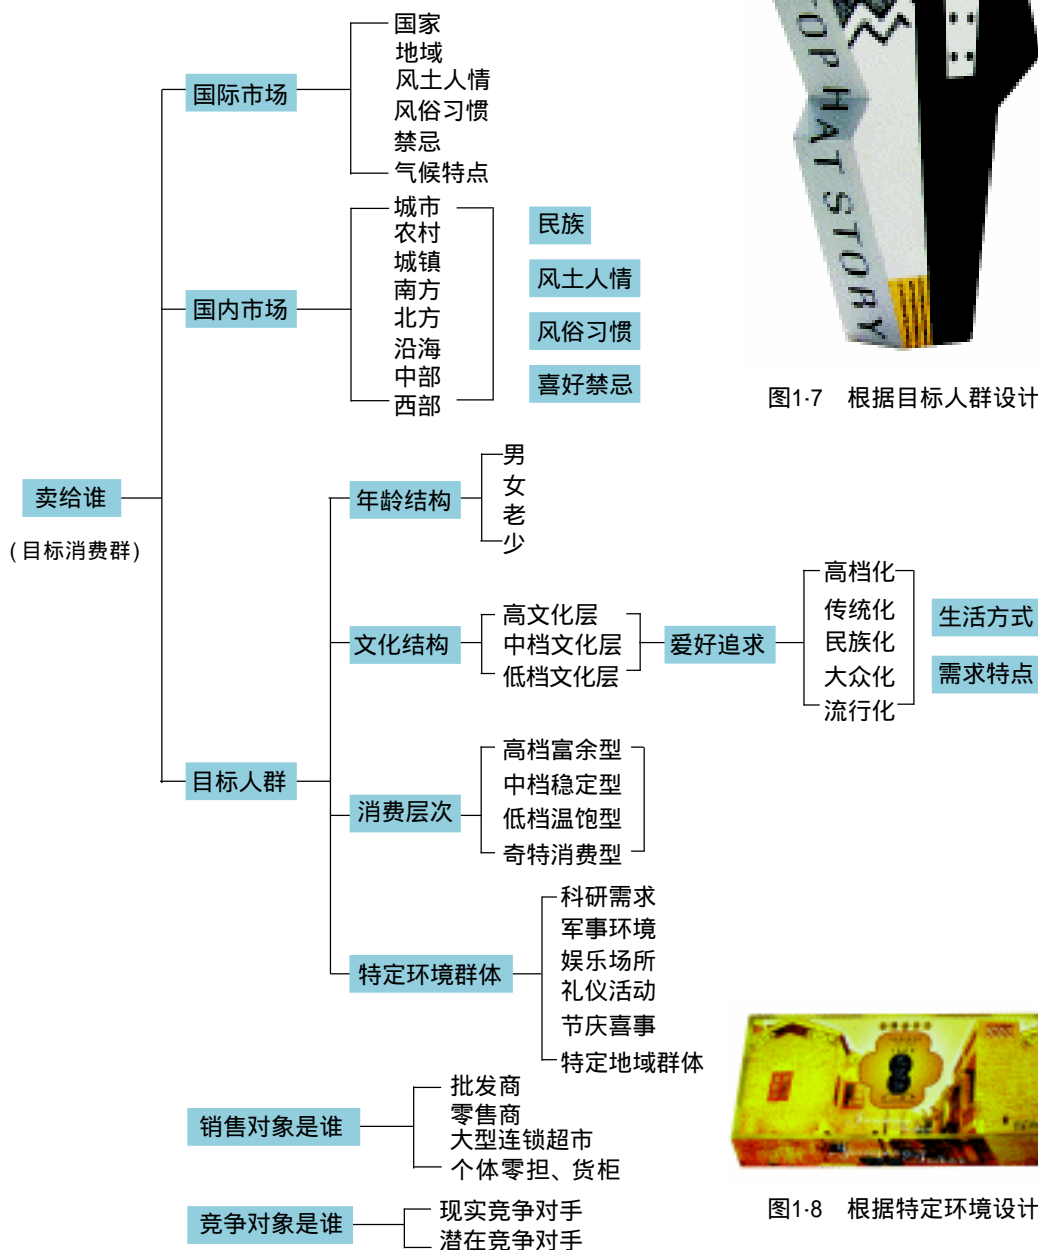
卖给谁

（目标消费群）

国际市场

国家
地域
风土人情
风俗习惯
禁忌
气候特点

国内市场

城市
农村
城镇
南方
北方
沿海
中部
西部

民族
风土人情
风俗习惯
喜好禁忌

目标人群

年龄结构

男
女
老
少

文化结构

高文化层
中档文化层
低档文化层

爱好追求

高档化
传统化
民族化
大众化
流行化

生活方式
需求特点

消费层次

高档富余型
中档稳定型
低档温饱型
奇特消费型

特定环境群体

科研需求
军事环境
娱乐场所
礼仪活动
节庆喜事
特定地域群体

销售对象是谁

批发商
零售商
大型连锁超市
个体零担、货柜

竞争对象是谁

现实竞争对手
潜在竞争对手

OP HAT STORY

图1·7 根据目标人群设计

图1·8 根据特定环境设计